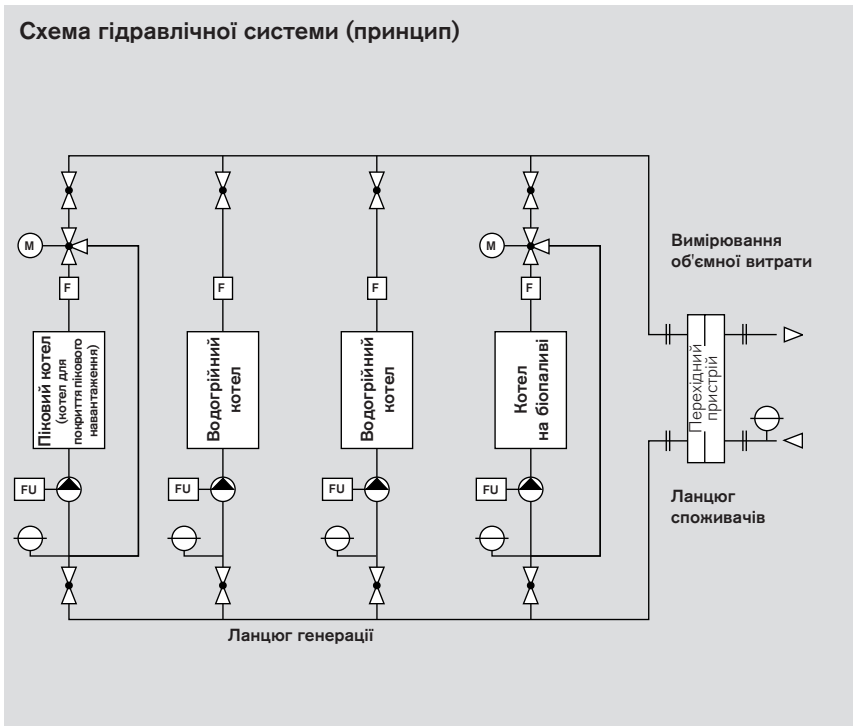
Схема гідравлічної системи (принцип)

M

F

Піковий котел (котел для покриття пікового навантаження)

FU

F

Водогрійний котел

FU

F

Водогрійний котел

FU

M

F

Котел на біопаливі

FU

Вимірювання об'ємної витрати

Перехідний пристрій

Ланцюг споживачів

Ланцюг генерації